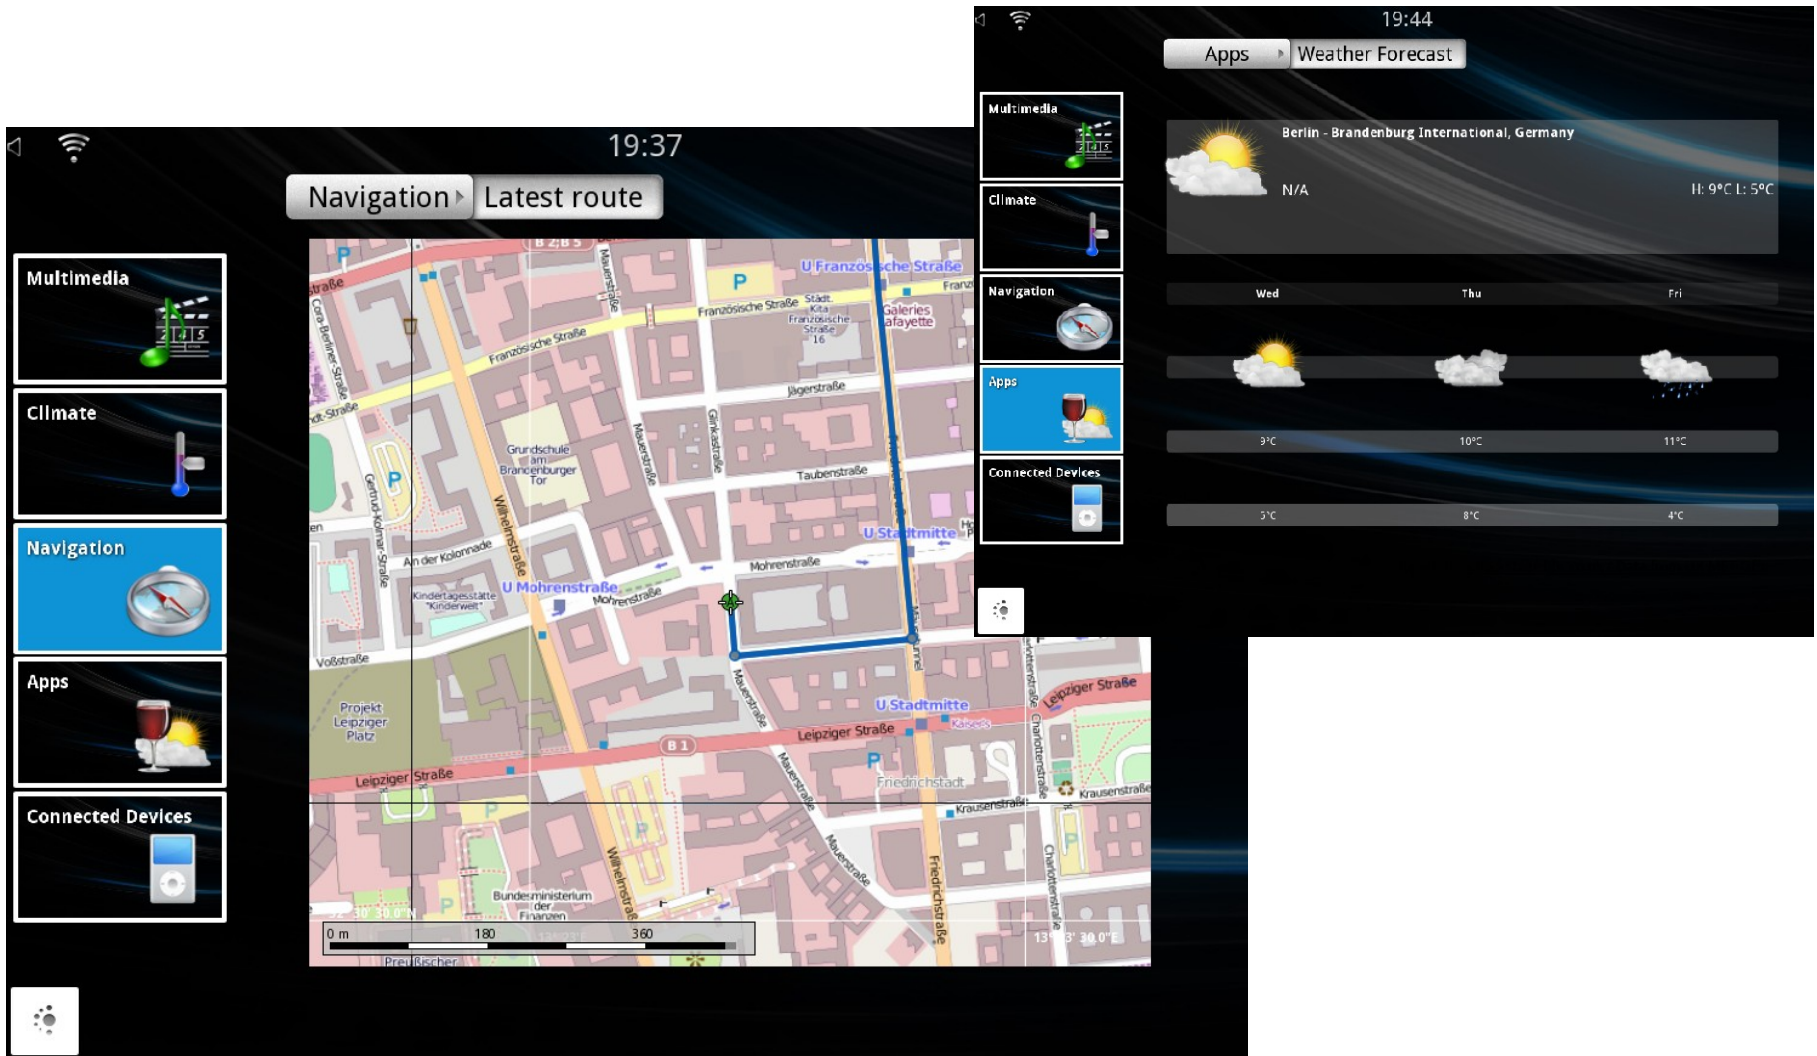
19:44

Apps Weather Forecast

Multimedia

Climate

Navigation

Apps

Connected Devices

Berlin - Brandenburg International, Germany

N/A

H: 9°C L: 5°C

| Wed | Thu | Fri |
|---|---|---|
| 9°C | 10°C | 11°C |
| 5°C | 8°C | 4°C |

19:37

Navigation Latest route

Multimedia

Climate

Navigation

Apps

Connected Devices

B 2;B 5
U Französische Straße
Französische Straße
Französische Straße
Stadt. Kita Französische Straße 16
Galeries Lafayette
Jägerstraße
Grundschule am Brandenburger Tor
Mauerstraße
Glinkastraße
Taubenstraße
Wilhelmstraße
Cora-Berliner-Straße
Gertrud-Kolmar-Straße
An der Kolonnade
Kindertagesstätte "Kinderwelt"
U Mohrenstraße
Mohrenstraße
Mohrenstraße
U Stadtmitte
Voßstraße
Projekt Leipziger Platz
Mauerstraße
U Stadtmitte
Leipziger Straße
Leipziger Straße
B 1
Leipziger Straße
Friedrichstadt
Krausenstraße
Krausenstraße
Charlottenstraße
Mauerstraße
Friedrichstraße
Wilhelmstraße
Bundesministerium der Finanzen
Preußischer
0 m 180 360
13° 3' 30.0"E